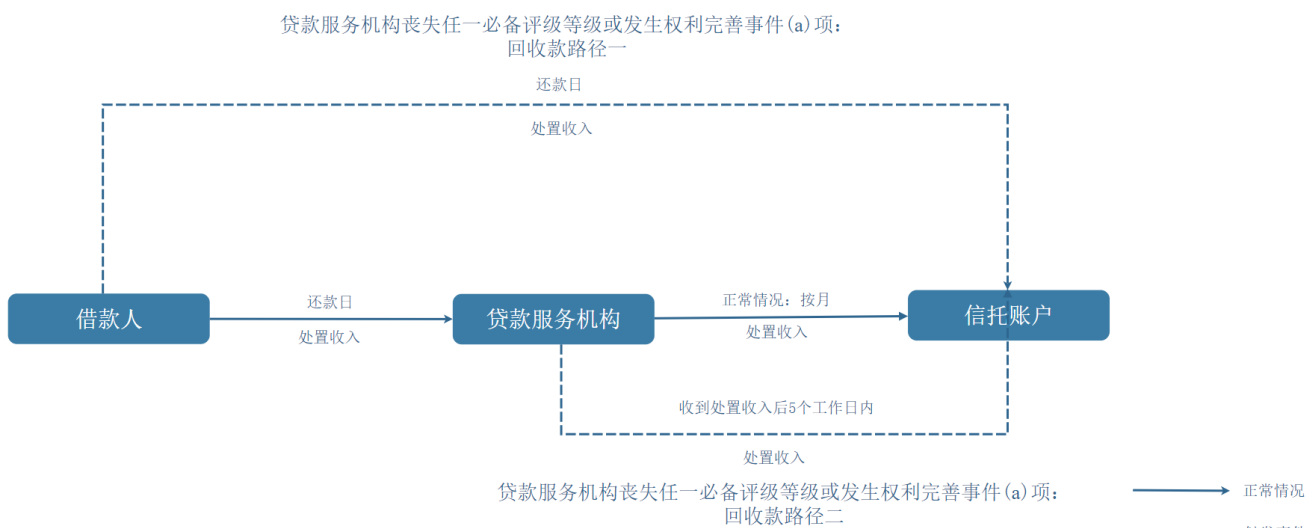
贷款服务机构丧失任一必备评级等级或发生权利完善事件(a)项：
回收款路径一

还款日

处置收入

借款人

还款日

处置收入

贷款服务机构

正常情况：按月

处置收入

信托账户

收到处置收入后5个工作日内

处置收入

贷款服务机构丧失任一必备评级等级或发生权利完善事件(a)项：
回收款路径二

正常情况

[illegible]